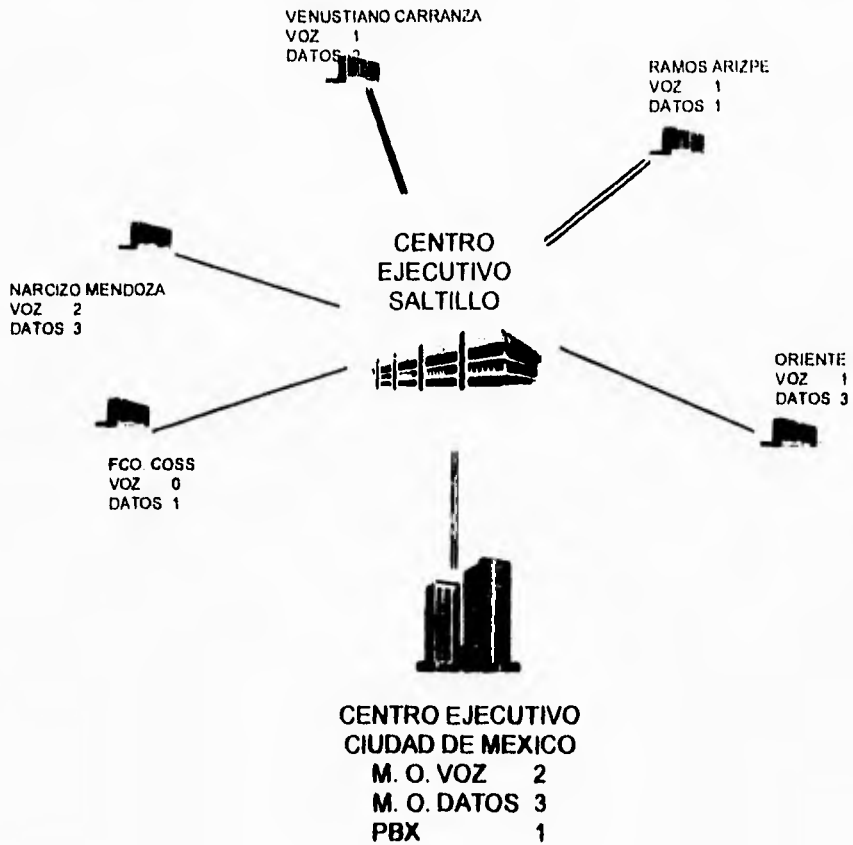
VENUSTIANO CARRANZA
VOZ 1
DATOS 2

RAMOS ARIZPE
VOZ 1
DATOS 1

CENTRO
EJECUTIVO
SALTILLO

NARCIZO MENDOZA
VOZ 2
DATOS 3

ORIENTE
VOZ 1
DATOS 3

FCO. COSS
VOZ 0
DATOS 1

CENTRO EJECUTIVO
CIUDAD DE MEXICO
M. O. VOZ 2
M. O. DATOS 3
PBX 1